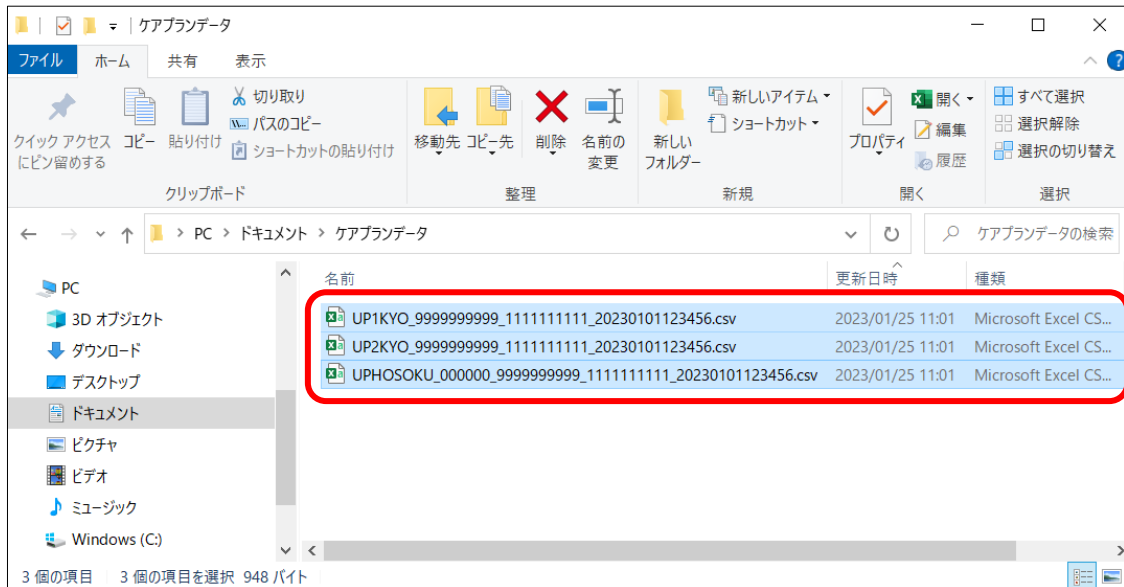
ケアプランデータ

ファイル ホーム 共有 表示

クイック アクセスにピン留めする コピー 貼り付け 切り取り パスのコピー ショートカットの貼り付け
クリップボード

移動先 コピー先 削除 名前の変更
整理

新しいフォルダー 新しいアイテム ショートカット
新規

プロパティ 開く 編集 履歴
開く

すべて選択 選択解除 選択の切り替え
選択

PC > ドキュメント > ケアプランデータ

ケアプランデータの検索

PC
3D オブジェクト
ダウンロード
デスクトップ
ドキュメント
ピクチャ
ビデオ
ミュージック
Windows (C:)

| 名前 | 更新日時 | 種類 |
|---|---|---|
| UP1KYO_9999999999_1111111111_20230101123456.csv | 2023/01/25 11:01 | Microsoft Excel CS... |
| UP2KYO_9999999999_1111111111_20230101123456.csv | 2023/01/25 11:01 | Microsoft Excel CS... |
| UPHOSOKU_000000_9999999999_1111111111_20230101123456.csv | 2023/01/25 11:01 | Microsoft Excel CS... |

3 個の項目 3 個の項目を選択 948 バイト